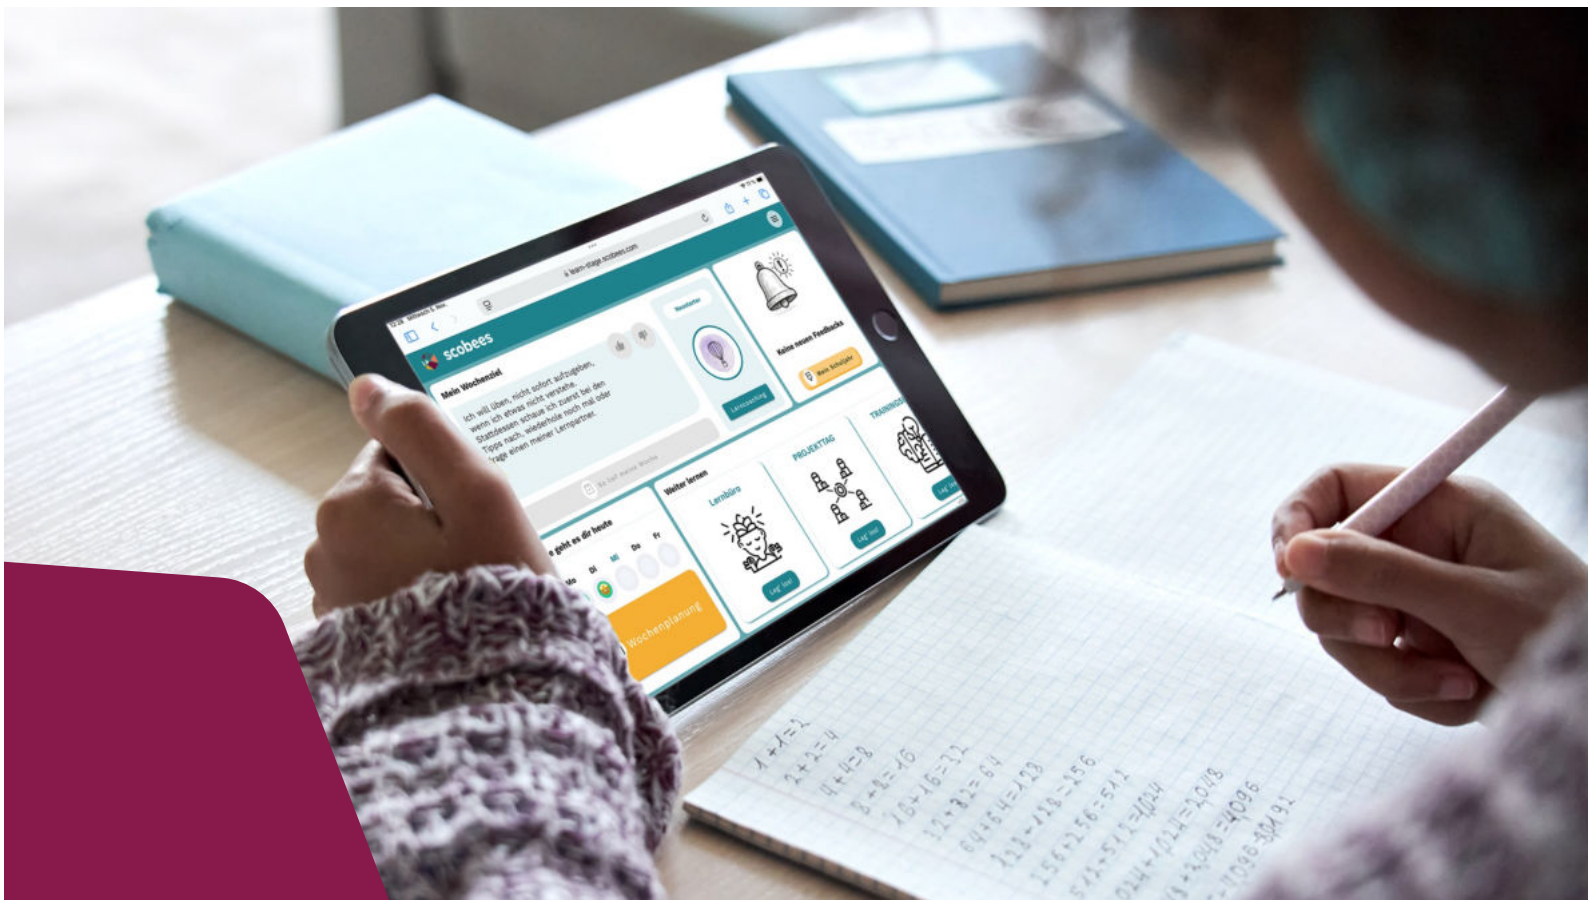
12:28 Mittwoch 6. Nov.

learn-stage.scobees.com

scobees

Mein Wochenziel

Ich will üben, nicht sofort aufzugeben, wenn ich etwas nicht verstehe. Stattdessen schaue ich zuerst bei den Tipps nach, wiederhole noch mal oder frage einen meiner Lernpartner.

So lief meine Woche

Neuster

Lerncoaching

Keine neuen Feedbacks

Mein Schuljahr

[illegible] geht es dir heute

Mo Di Mi Do Fr

Wochenplanung

Weiter lernen

Lernbüro

Leg' los!

PROJEKTTAG

Leg' los!

TRAINING

Leg' los!

$1+1=2$
$2+2=4$
$4+4=8$
$8+8=16$
$16+16=32$
$32+32=64$
$64+64=128$
$128+128=256$
$256+256=512$
$512+512=1024$
$1024+1024=2048$
$2048+2048=4096$
$4096+4096=8192$